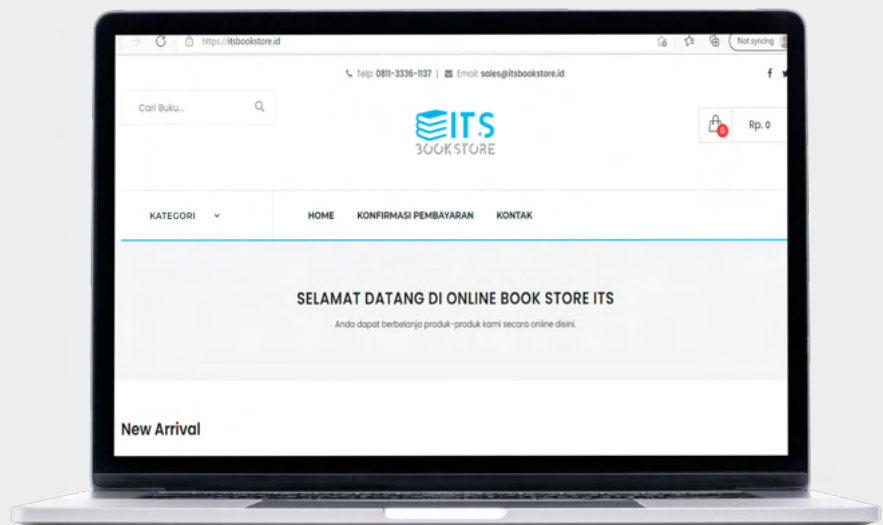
https://itsbookstore.id

Not syncing

Telp: 0811-3336-1137 | Email: sales@itsbookstore.id

Cari Buku...

ITS BOOKSTORE

0

Rp. 0

KATEGORI

HOME KONFIRMASI PEMBAYARAN KONTAK

SELAMAT DATANG DI ONLINE BOOK STORE ITS

Anda dapat berbelanja produk-produk kami secara online disini.

New Arrival